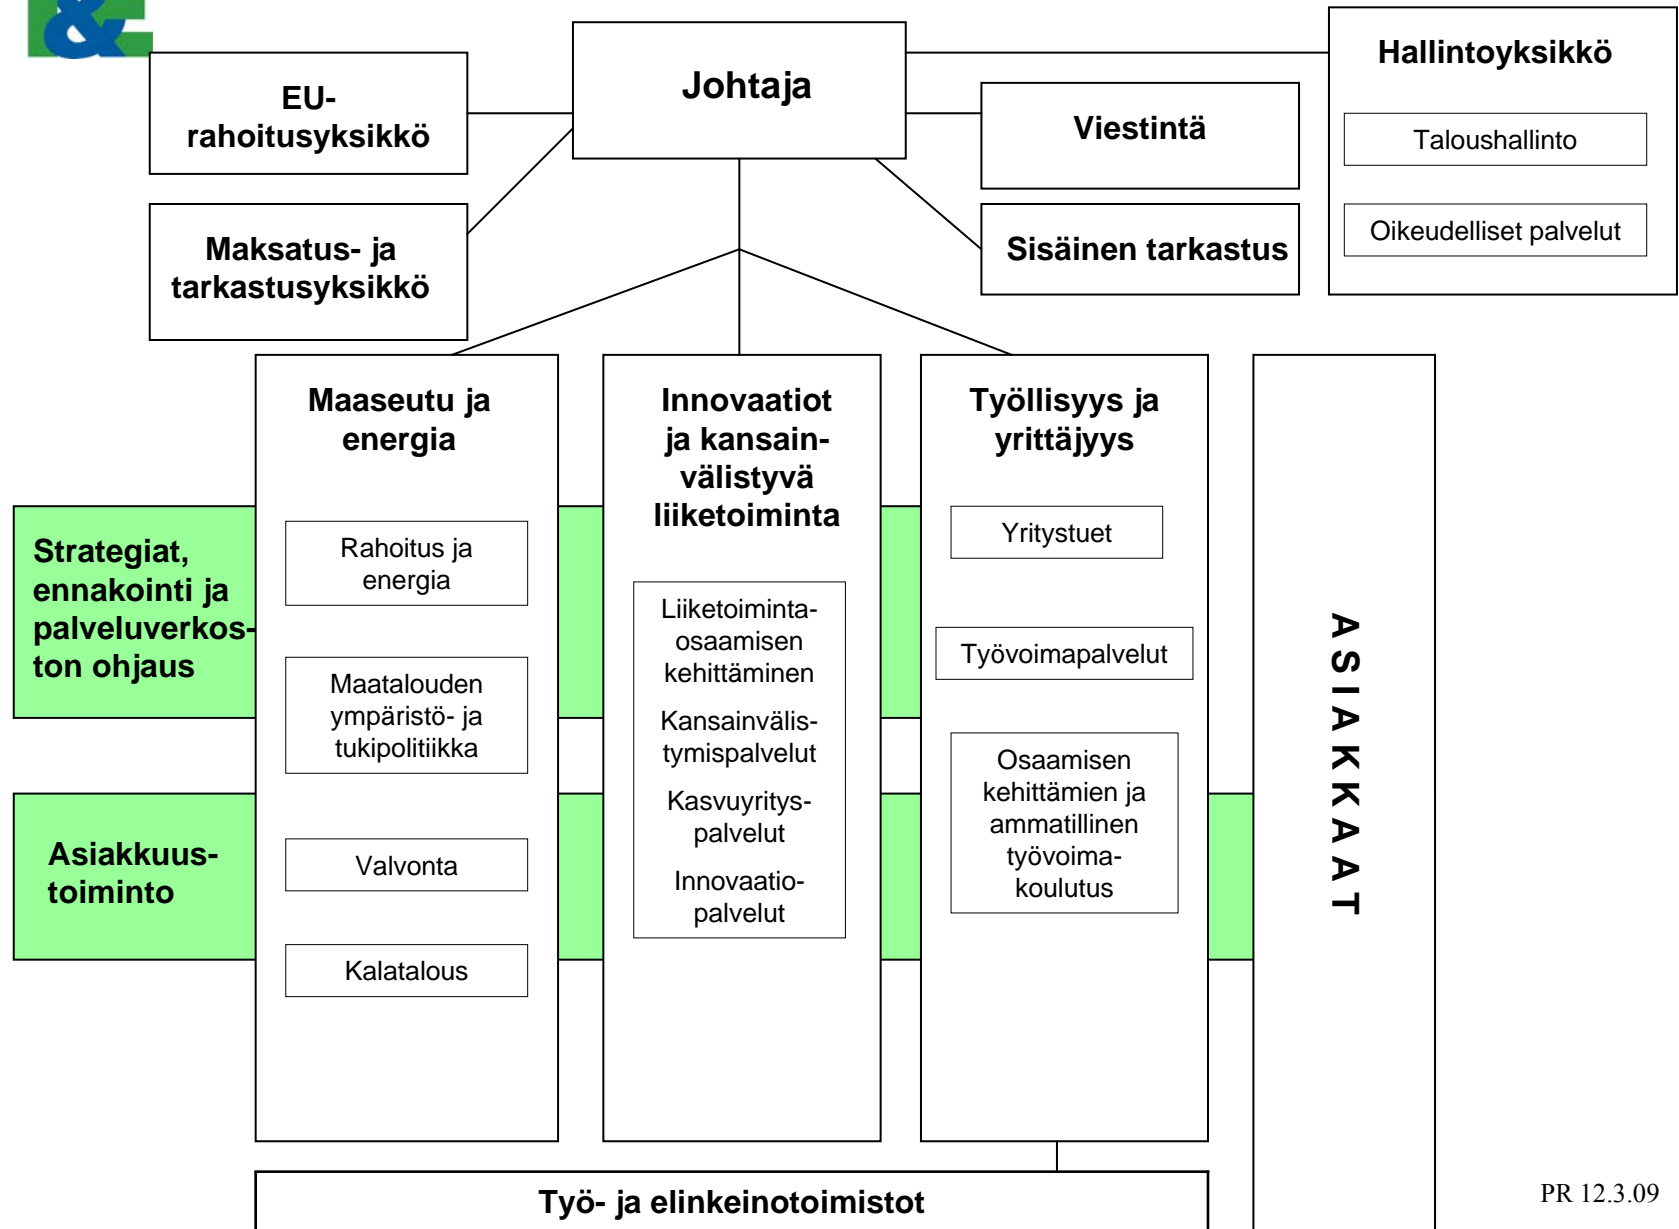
Johtaja

Hallintoyksikkö

Taloushallinto

Oikeudelliset palvelut

EU-rahoitusyksikkö

Viestintä

Maksatus- ja tarkastusyksikkö

Sisäinen tarkastus

Maaseutu ja energia

Rahoitus ja energia

Maatalouden ympäristö- ja tukipolitiikka

Valvonta

Kalatalous

Innovaatiot ja kansainvälistyvä liiketoiminta

Liiketoimintaosaamisen kehittäminen

Kansainvälistymispalvelut

Kasvuyrityspalvelut

Innovaatiopalvelut

Työllisyys ja yrittäjyys

Yritystuet

Työvoimapalvelut

Osaamisen kehittämien ja ammatillinen työvoimakoulutus

Strategiat, ennakointi ja palveluverkoston ohjaus

Asiakkuustoiminto

ASIAKKAAT

Työ- ja elinkeinotoimistot

PR 12.3.09